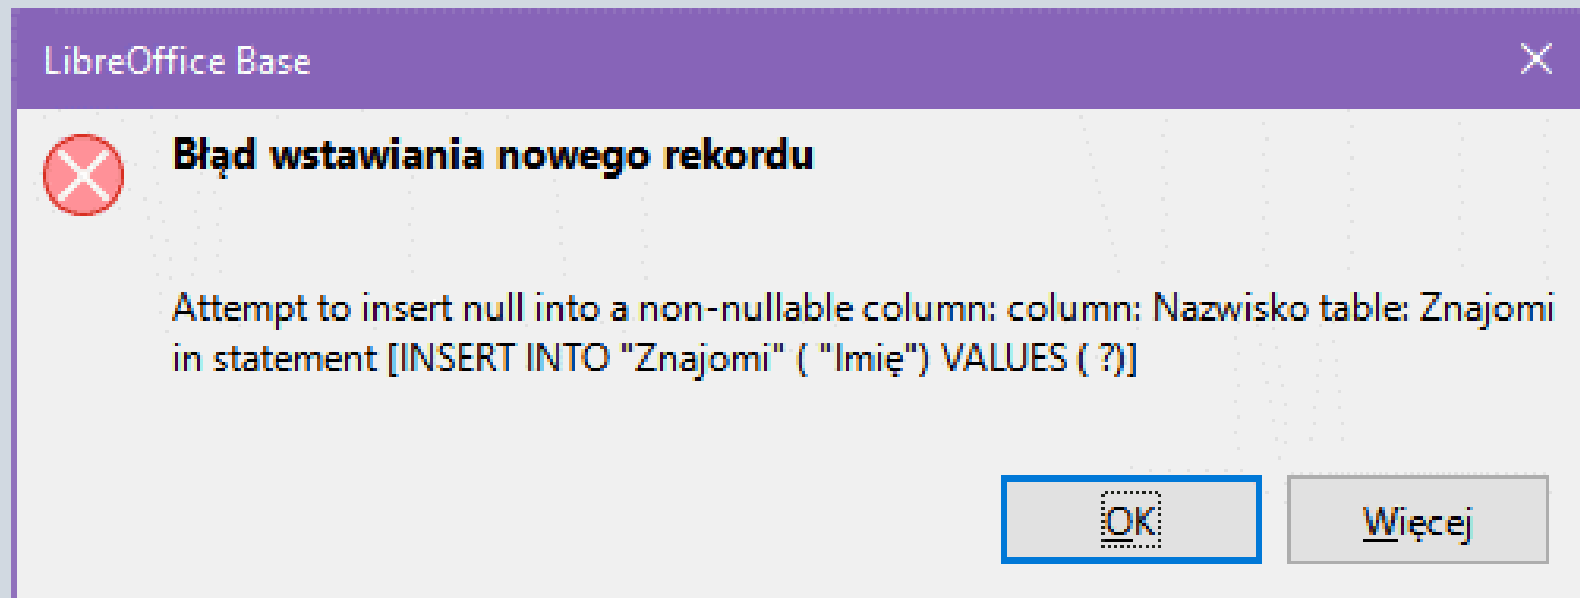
LibreOffice Base

Błąd wstawiania nowego rekordu

Attempt to insert null into a non-nullable column: column: Nazwisko table: Znajomi in statement [INSERT INTO "Znajomi" ( "Imię") VALUES ( ?)]

OK

Więcej